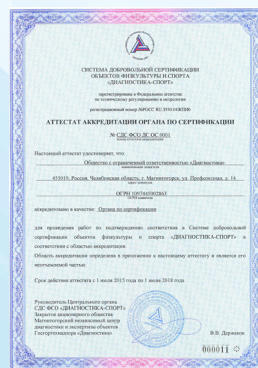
СИСТЕМА ДОБРОВОЛЬНОЙ СЕРТИФИКАЦИИ ОБЪЕКТОВ ФИЗКУЛЬТУРЫ И СПОРТА «ДИАГНОСТИКА-СПОРТ»

зарегистрирована в Федеральном агентстве по техническому регулированию и метрологии

регистрационный номер РОСС RU.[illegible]

АТТЕСТАТ АККРЕДИТАЦИИ ОРГАНА ПО СЕРТИФИКАЦИИ

№ СДС ФСО ДС ОС 0001

Настоящий аттестат удостоверяет, что

Общество с ограниченной ответственностью «Диагностика»

455010, Россия, Челябинская область, г. Магнитогорск, ул. Профсоюзная, д. 14

ОГРН 1097445002847

аккредитовано в качестве Органа по сертификации

для проведения работ по подтверждению соответствия в Системе добровольной сертификации объектов физкультуры и спорта «ДИАГНОСТИКА-СПОРТ» в соответствии с областью аккредитации.

Область аккредитации определена в приложении к настоящему аттестату и является его неотъемлемой частью.

Срок действия аттестата с 1 июля 2015 года по 1 июля 2018 года

Руководитель Центрального органа СДС ФСО «ДИАГНОСТИКА-СПОРТ» Заместитель директора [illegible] ... В.В. Державин

000011